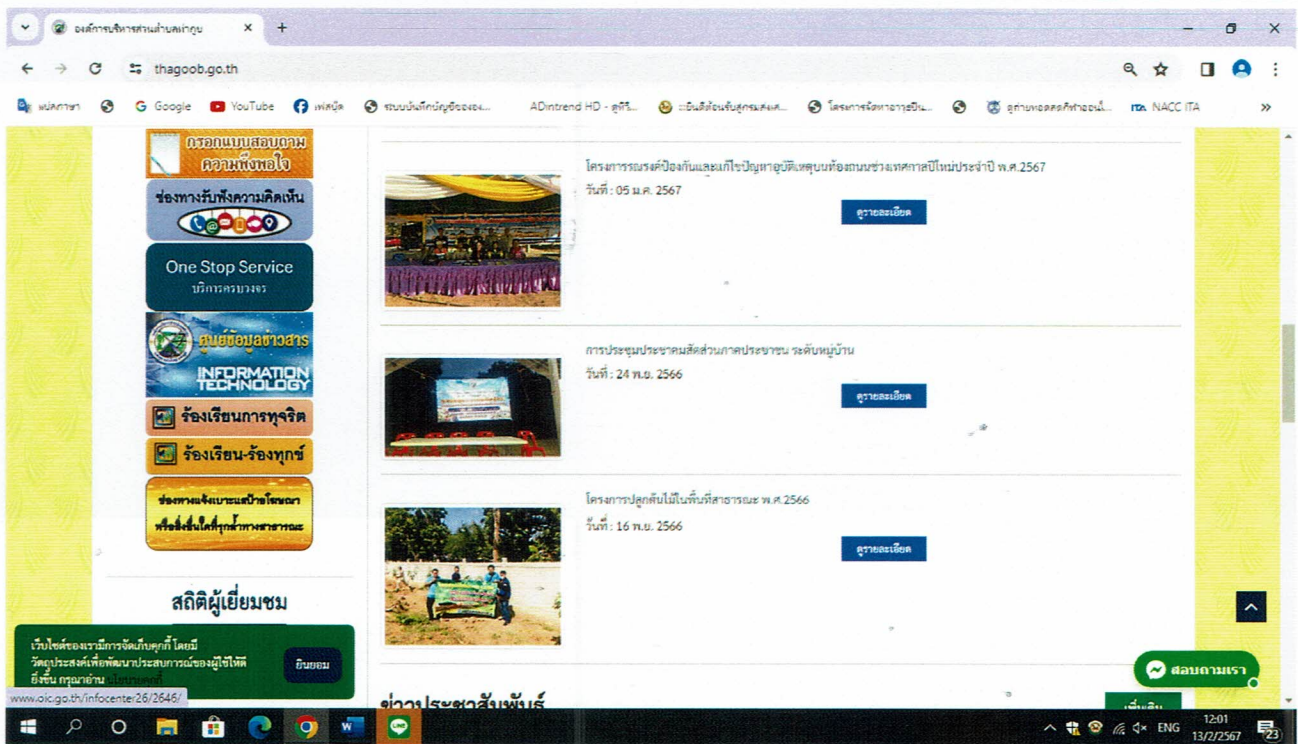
องค์การบริหารส่วนตำบลท่ากูบ ×
thagoob.go.th
แปลภาษา Google YouTube เฟสบุ๊ค ระบบบันทึกบัญชีขององ... ADintrend HD - ดูทีวี... ระบบยื่นข้อมูลรับสมัครเลือก... โครงการจัดหาอาหารเสริม... ลูกจ่ายทอดตลาดรักท้องถิ่น... NACC ITA

กรอกแบบสอบถาม ความพึงพอใจ

ช่องทางรับฟังความคิดเห็น

One Stop Service
บริการครบวงจร

ศูนย์ข้อมูลข่าวสาร
INFORMATION TECHNOLOGY

ร้องเรียนการทุจริต

ร้องเรียน-ร้องทุกข์

ช่องทางแจ้งเบาะแสป้ายโฆษณา หรือสิ่งที่รุกล้ำทางสาธารณะ

สถิติผู้เยี่ยมชม

เว็บไซต์ของเรามีการจัดเก็บคุกกี้ โดยมีวัตถุประสงค์เพื่อพัฒนาประสบการณ์ของผู้ใช้ให้ดียิ่งขึ้น กรุณาอ่าน นโยบายคุกกี้
ยินยอม
www.oic.go.th/infocenter26/2646/

โครงการรณรงค์ป้องกันและแก้ไขปัญหาอุบัติเหตุบนท้องถนนช่วงเทศกาลปีใหม่ประจำปี พ.ศ.2567
วันที่ : 05 ม.ค. 2567
ดูรายละเอียด

การประชุมประชาคมสัดส่วนภาคประชาชน ระดับหมู่บ้าน
วันที่ : 24 พ.ย. 2566
ดูรายละเอียด

โครงการปลูกต้นไม้ในพื้นที่สาธารณะ พ.ศ.2566
วันที่ : 16 พ.ย. 2566
ดูรายละเอียด

ข่าวประชาสัมพันธ์
เพิ่มเติม

สอบถามเรา

ENG 12:01 13/2/2567 23